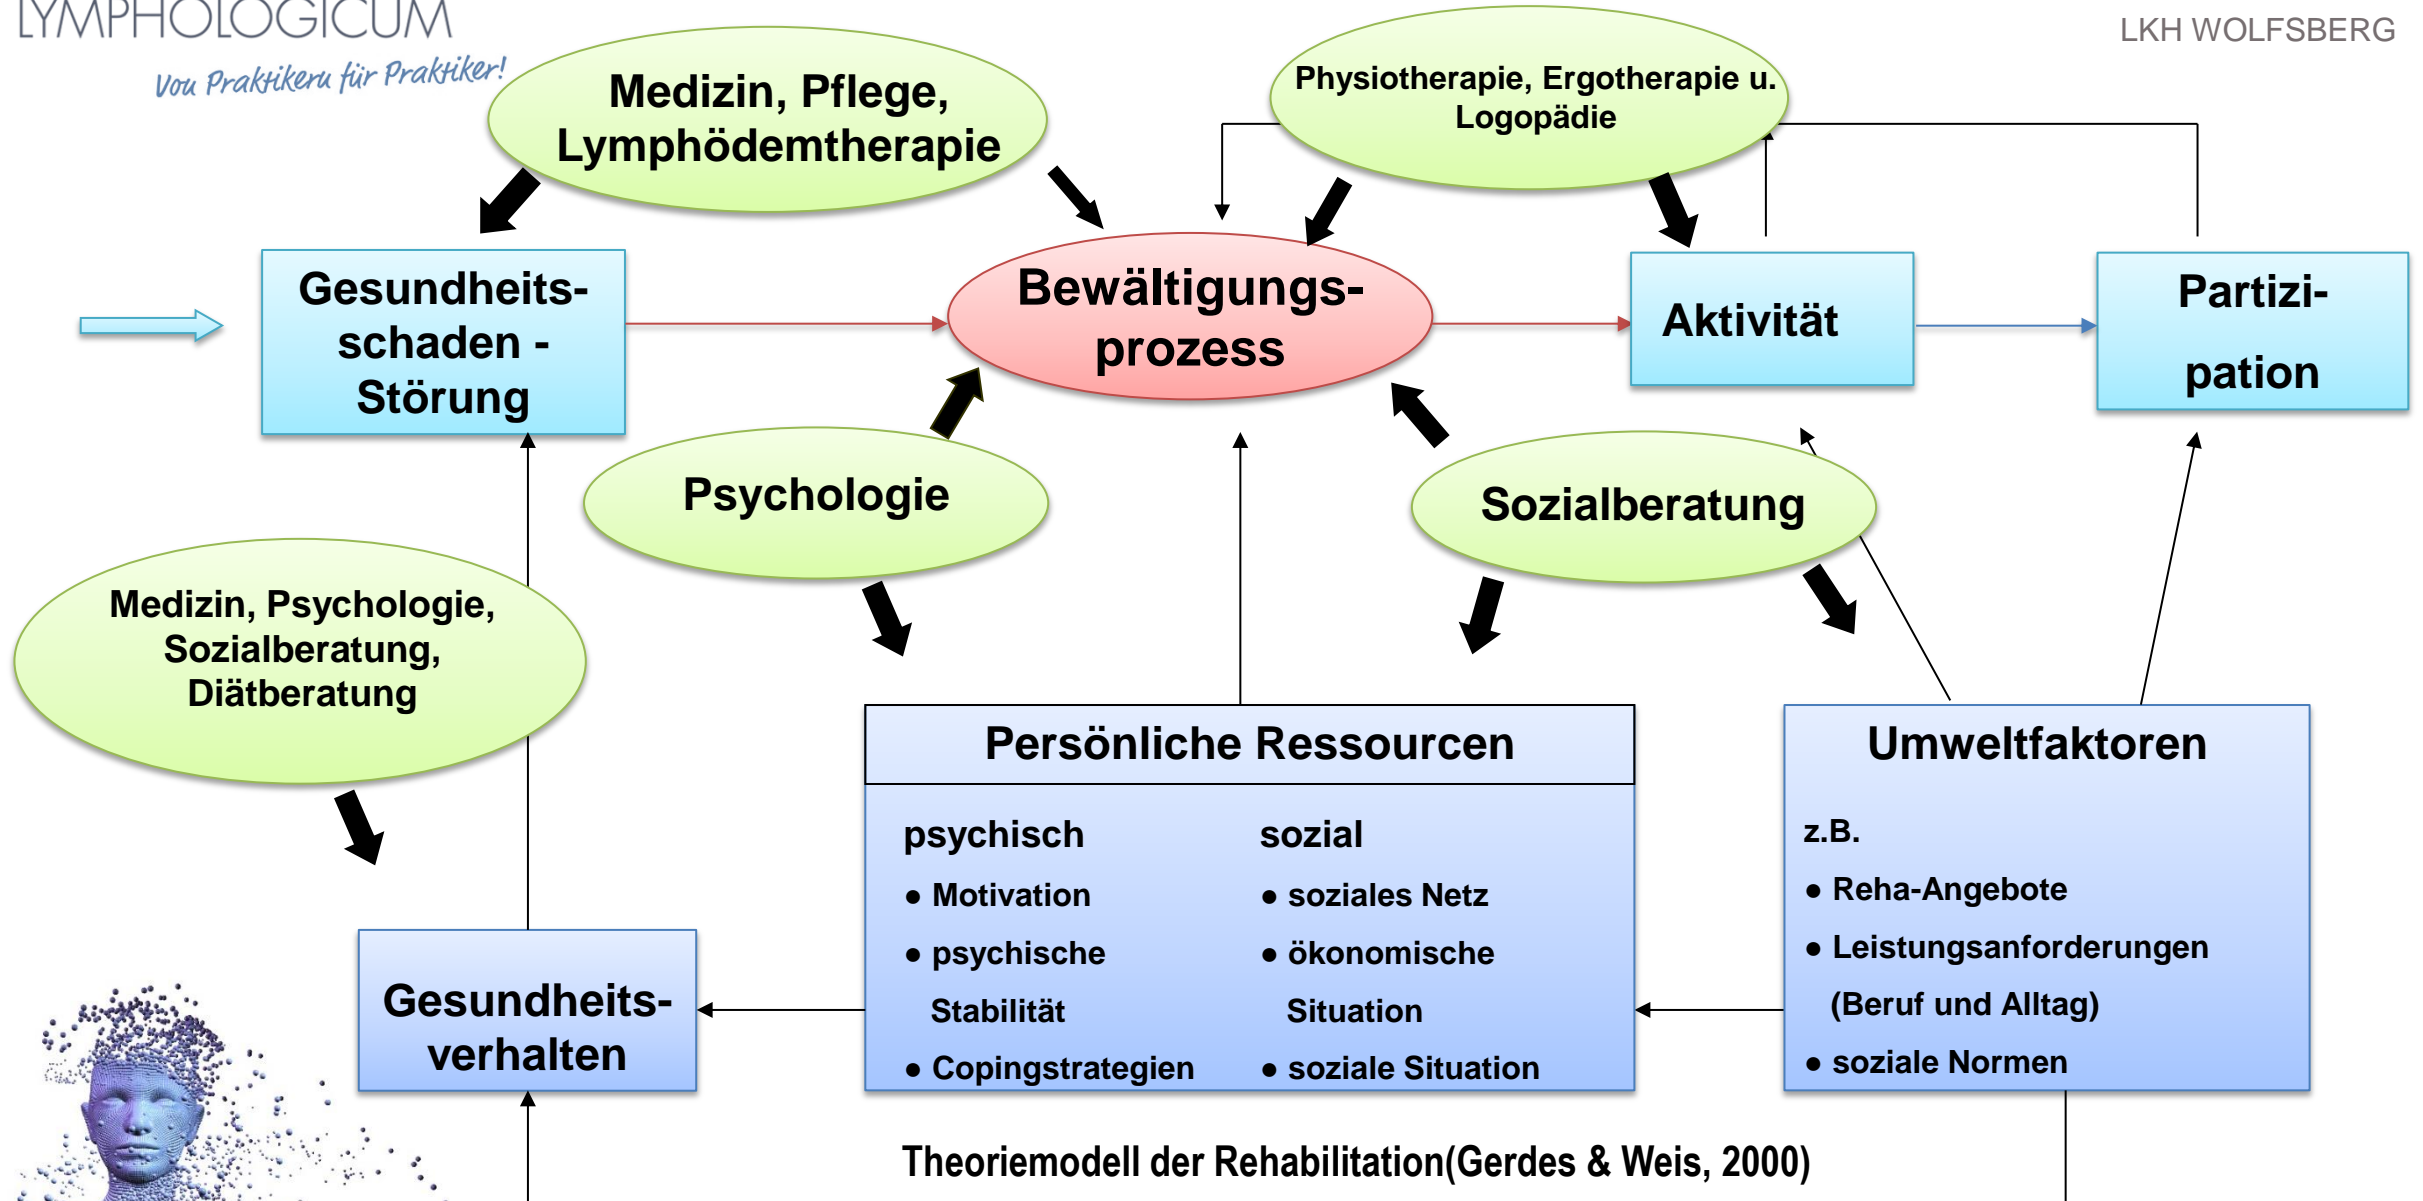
LYMPHOLOGICUM
Von Praktikern für Praktiker!

LKH WOLFSBERG

Medizin, Pflege, Lymphödemtherapie

Physiotherapie, Ergotherapie u. Logopädie

Gesundheitsschaden - Störung

Bewältigungsprozess

Aktivität

Partizipation

Psychologie

Sozialberatung

Medizin, Psychologie, Sozialberatung, Diätberatung

Persönliche Ressourcen

| psychisch | sozial |
|---|---|
| ● Motivation | ● soziales Netz |
| ● psychische Stabilität | ● ökonomische Situation |
| ● Copingstrategien | ● soziale Situation |

Umweltfaktoren

z.B.
● Reha-Angebote
● Leistungsanforderungen (Beruf und Alltag)
● soziale Normen

Gesundheitsverhalten

Theoriemodell der Rehabilitation(Gerdes & Weis, 2000)